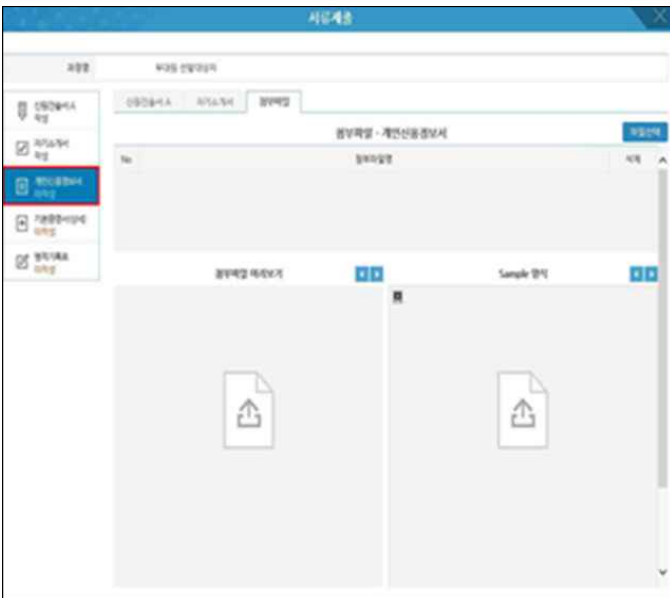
서류제출

과정명 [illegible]

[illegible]
작성

자기소개서
작성

개인신용정보서
미작성

기본증명서(상세)
미작성

평가기록표
미작성

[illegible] 자기소개서 첨부파일

첨부파일 - 개인신용정보서

파일선택

No 첨부파일명 삭제

첨부파일 미리보기

Sample 양식